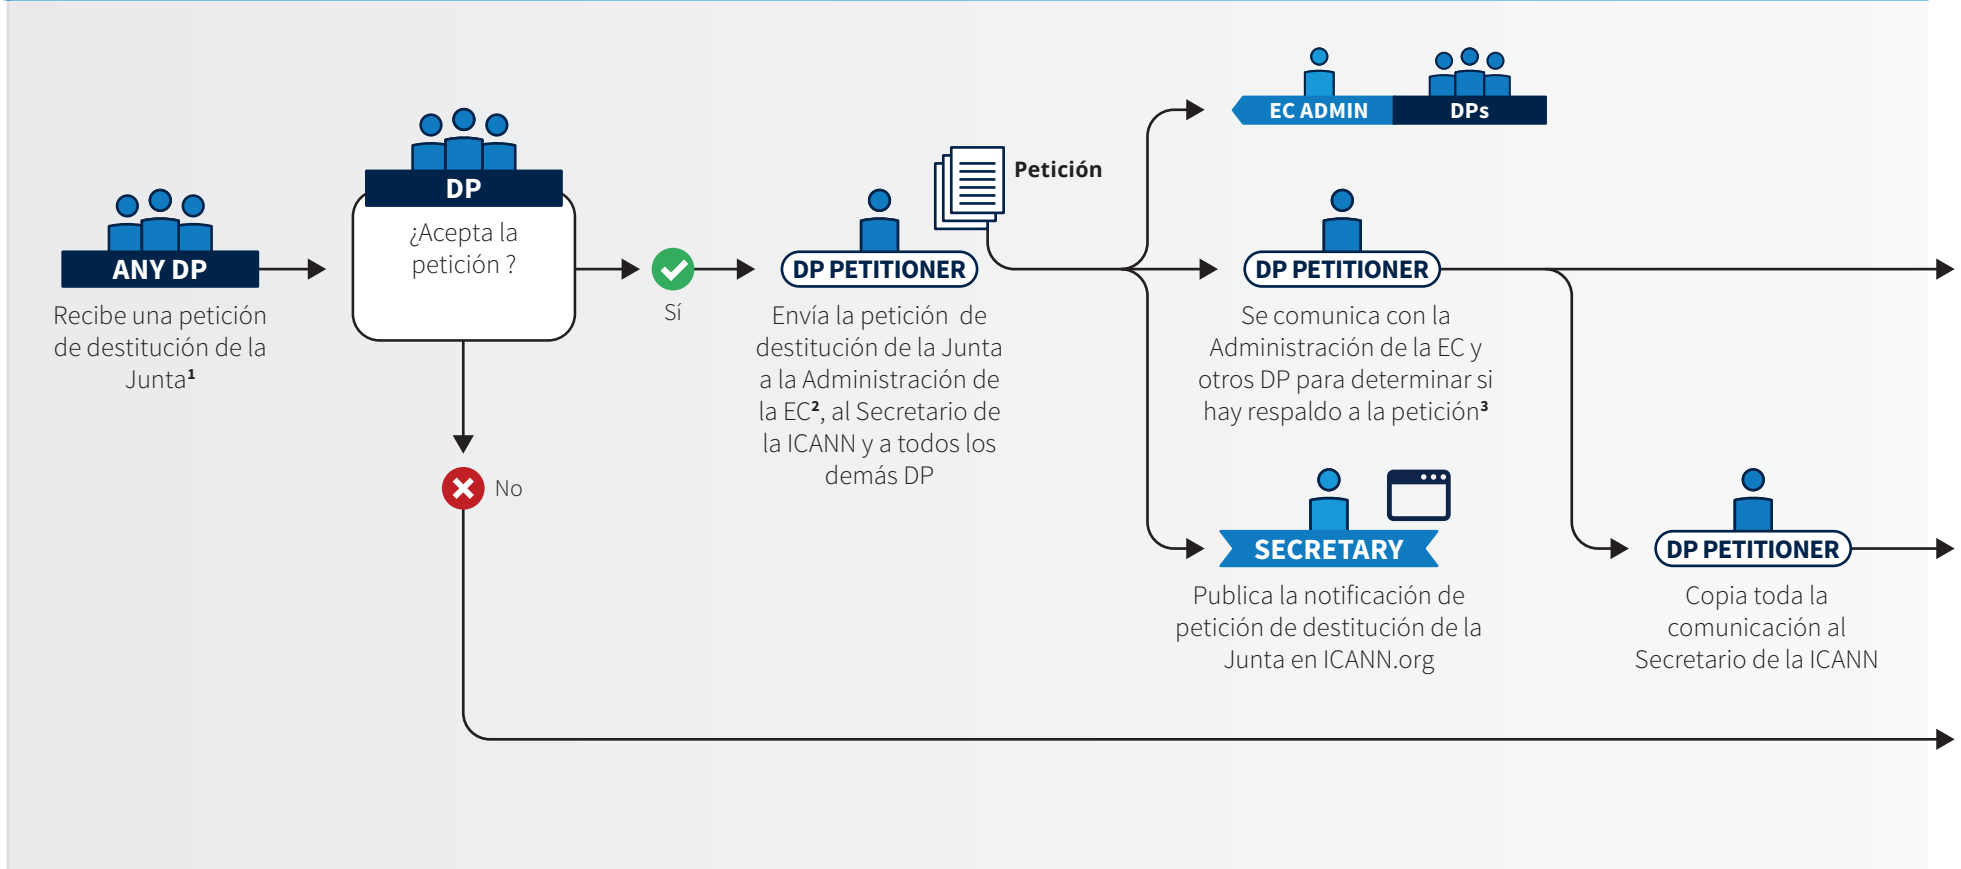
ANY DP

Recibe una petición de destitución de la Junta¹

DP

¿Acepta la petición ?

Sí

No

DP PETITIONER

Envía la petición de destitución de la Junta a la Administración de la EC², al Secretario de la ICANN y a todos los demás DP

Petición

EC ADMIN

DPs

DP PETITIONER

Se comunica con la Administración de la EC y otros DP para determinar si hay respaldo a la petición³

SECRETARY

Publica la notificación de petición de destitución de la Junta en ICANN.org

DP PETITIONER

Copia toda la comunicación al Secretario de la ICANN